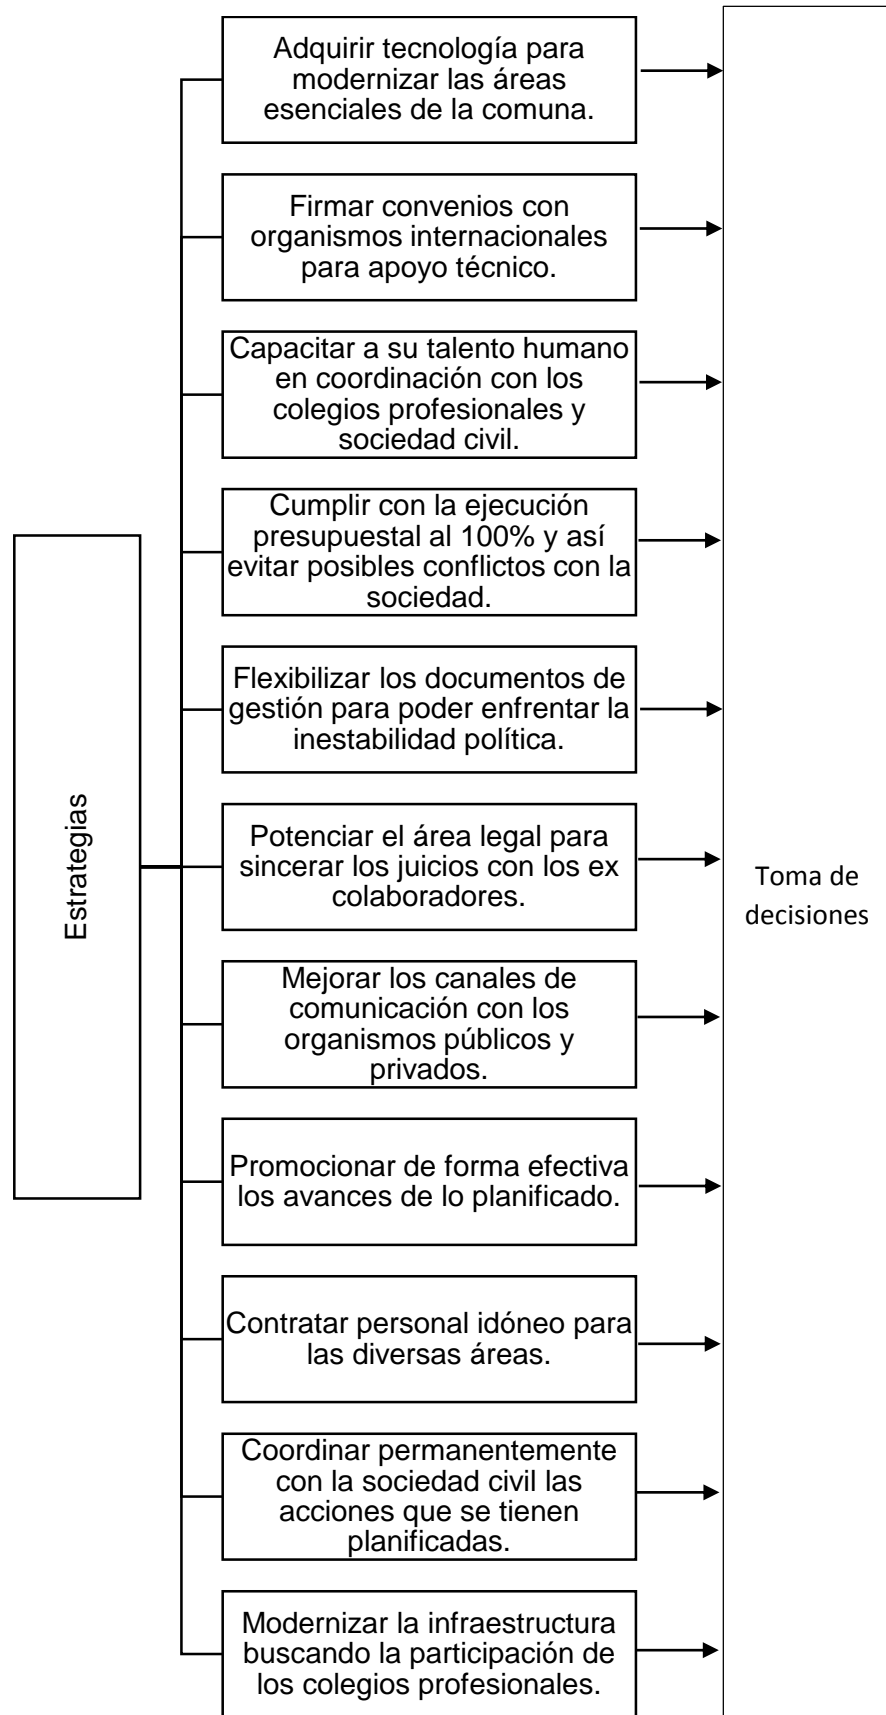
Estrategias

Adquirir tecnología para modernizar las áreas esenciales de la comuna.

Firmar convenios con organismos internacionales para apoyo técnico.

Capacitar a su talento humano en coordinación con los colegios profesionales y sociedad civil.

Cumplir con la ejecución presupuestal al 100% y así evitar posibles conflictos con la sociedad.

Flexibilizar los documentos de gestión para poder enfrentar la inestabilidad política.

Potenciar el área legal para sincerar los juicios con los ex colaboradores.

Mejorar los canales de comunicación con los organismos públicos y privados.

Promocionar de forma efectiva los avances de lo planificado.

Contratar personal idóneo para las diversas áreas.

Coordinar permanentemente con la sociedad civil las acciones que se tienen planificadas.

Modernizar la infraestructura buscando la participación de los colegios profesionales.

Toma de decisiones